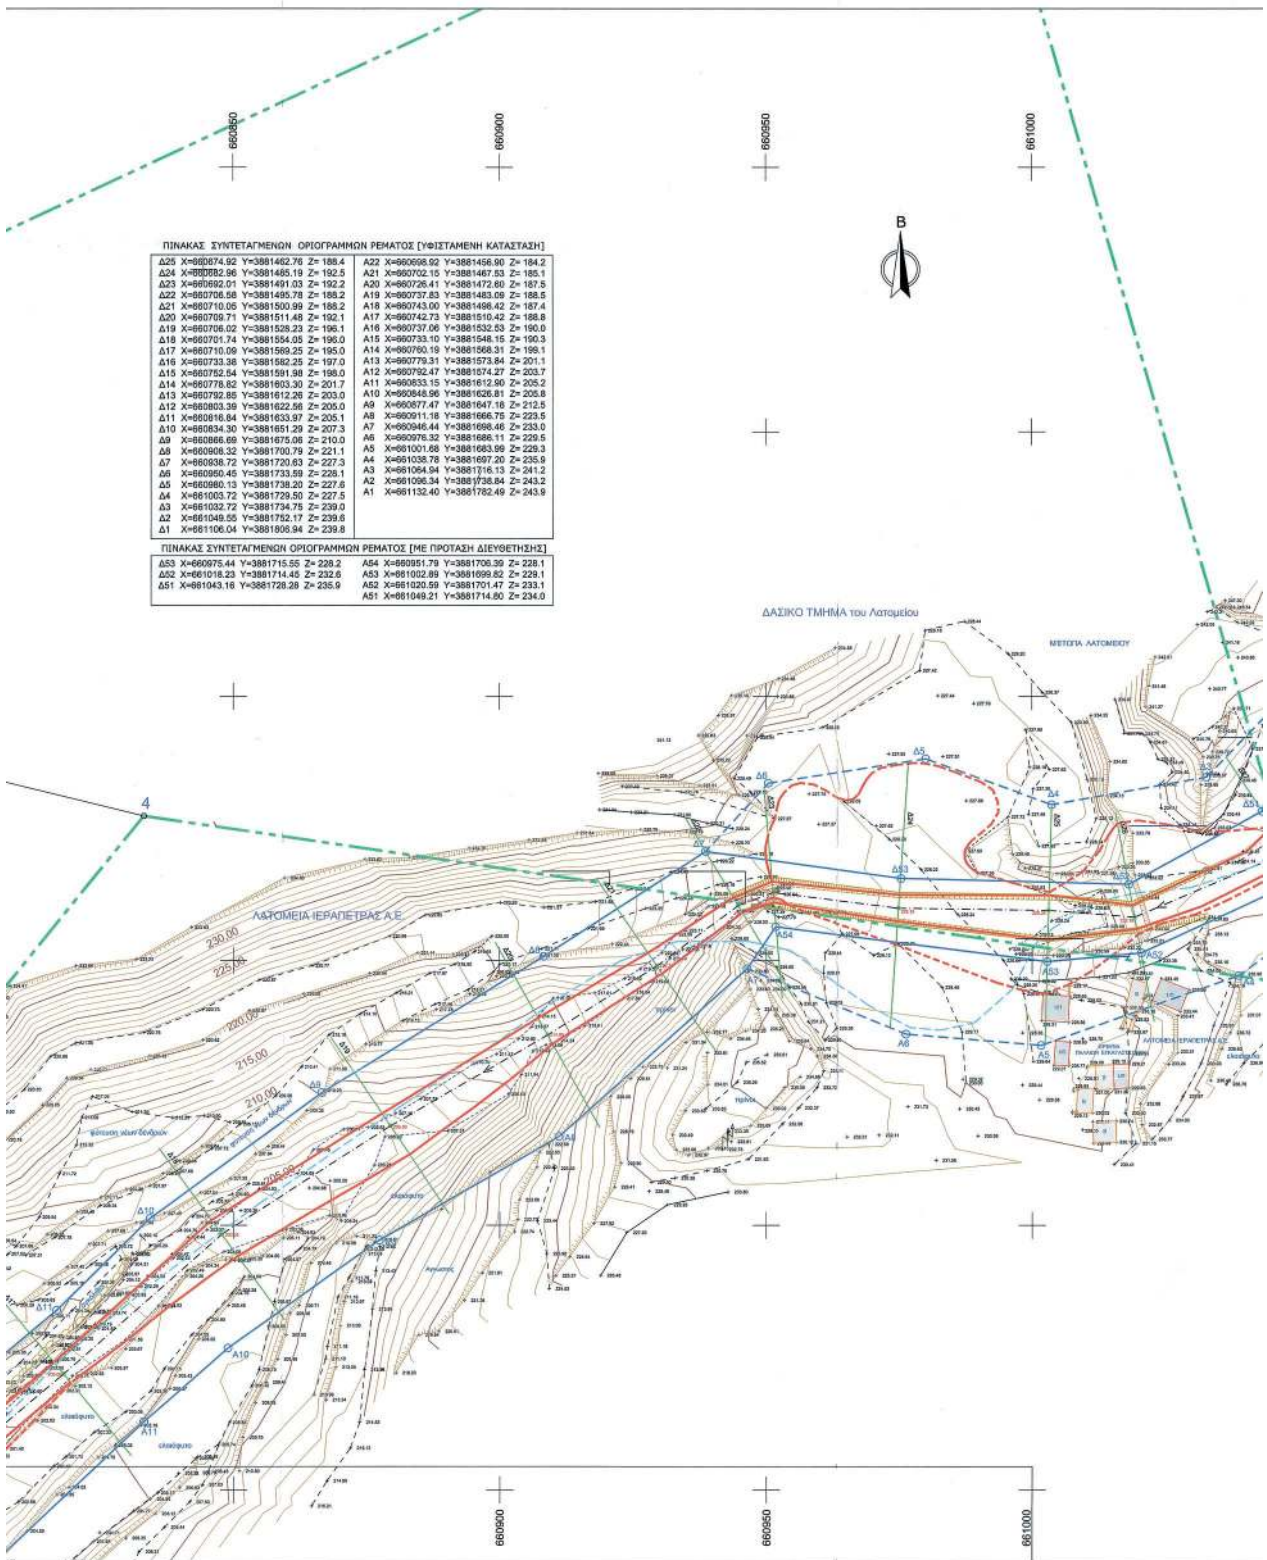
660850
660900
660950
661000

Β

ΠΙΝΑΚΑΣ ΣΥΝΤΕΤΑΓΜΕΝΩΝ ΟΡΙΟΓΡΑΜΜΩΝ ΡΕΜΑΤΟΣ [ΥΦΙΣΤΑΜΕΝΗ ΚΑΤΑΣΤΑΣΗ]

| | |
|---|---|
| Δ25 X=660674.92 Y=3881462.76 Z= 188.4 | A22 X=660698.92 Y=3881456.90 Z= 184.2 |
| Δ24 X=660682.96 Y=3881465.19 Z= 192.5 | A21 X=660702.15 Y=3881467.53 Z= 185.1 |
| Δ23 X=660692.01 Y=3881491.03 Z= 192.2 | A20 X=660726.41 Y=3881472.60 Z= 187.5 |
| Δ22 X=660706.58 Y=3881495.78 Z= 188.2 | A19 X=660737.83 Y=3881483.09 Z= 188.5 |
| Δ21 X=660710.05 Y=3881500.99 Z= 188.2 | A18 X=660743.00 Y=3881496.42 Z= 187.4 |
| Δ20 X=660709.71 Y=3881511.48 Z= 192.1 | A17 X=660742.73 Y=3881510.42 Z= 188.8 |
| Δ19 X=660706.02 Y=3881528.23 Z= 196.1 | A16 X=660737.06 Y=3881532.53 Z= 190.0 |
| Δ18 X=660701.74 Y=3881554.05 Z= 196.0 | A15 X=660733.10 Y=3881548.15 Z= 190.3 |
| Δ17 X=660710.09 Y=3881569.25 Z= 195.0 | A14 X=660760.19 Y=3881568.31 Z= 199.1 |
| Δ16 X=660733.38 Y=3881582.25 Z= 197.0 | A13 X=660779.31 Y=3881573.84 Z= 201.1 |
| Δ15 X=660752.54 Y=3881591.98 Z= 198.0 | A12 X=660792.47 Y=3881574.27 Z= 203.7 |
| Δ14 X=660778.82 Y=3881603.30 Z= 201.7 | A11 X=660833.15 Y=3881612.90 Z= 205.2 |
| Δ13 X=660792.85 Y=3881612.26 Z= 203.0 | A10 X=660848.96 Y=3881626.81 Z= 205.8 |
| Δ12 X=660803.39 Y=3881622.56 Z= 205.0 | A9 X=660877.47 Y=3881647.16 Z= 212.5 |
| Δ11 X=660816.84 Y=3881633.97 Z= 205.1 | A8 X=660911.18 Y=3881666.75 Z= 223.5 |
| Δ10 X=660834.30 Y=3881651.29 Z= 207.3 | A7 X=660946.44 Y=3881698.46 Z= 233.0 |
| Δ9 X=660866.69 Y=3881675.06 Z= 210.0 | A6 X=660976.32 Y=3881686.11 Z= 229.5 |
| Δ8 X=660906.32 Y=3881700.79 Z= 221.1 | A5 X=661001.68 Y=3881683.99 Z= 229.3 |
| Δ7 X=660938.72 Y=3881720.63 Z= 227.3 | A4 X=661038.78 Y=3881697.20 Z= 235.9 |
| Δ6 X=660950.45 Y=3881733.59 Z= 228.1 | A3 X=661064.94 Y=3881716.13 Z= 241.2 |
| Δ5 X=660980.13 Y=3881738.20 Z= 227.6 | A2 X=661096.34 Y=3881738.84 Z= 243.2 |
| Δ4 X=661003.72 Y=3881729.50 Z= 227.5 | A1 X=661132.40 Y=3881782.49 Z= 243.9 |
| Δ3 X=661032.72 Y=3881734.75 Z= 239.0 | |
| Δ2 X=661049.55 Y=3881752.17 Z= 239.6 | |
| Δ1 X=661106.04 Y=3881806.94 Z= 239.8 | |

ΠΙΝΑΚΑΣ ΣΥΝΤΕΤΑΓΜΕΝΩΝ ΟΡΙΟΓΡΑΜΜΩΝ ΡΕΜΑΤΟΣ [ΜΕ ΠΡΟΤΑΣΗ ΔΙΕΥΘΕΤΗΣΗΣ]

| | |
|---|---|
| Δ53 X=660975.44 Y=3881715.55 Z= 228.2 | A54 X=660951.79 Y=3881706.39 Z= 228.1 |
| Δ52 X=661018.23 Y=3881714.45 Z= 232.6 | A53 X=661002.89 Y=3881699.82 Z= 229.1 |
| Δ51 X=661043.16 Y=3881728.28 Z= 235.9 | A52 X=661020.59 Y=3881701.47 Z= 233.1 |
| | A51 X=661049.21 Y=3881714.80 Z= 234.0 |

ΔΑΣΙΚΟ ΤΜΗΜΑ του Λατομείου
ΜΕΤΩΠΑ ΛΑΤΟΜΕΙΟΥ
4
ΛΑΤΟΜΕΙΑ ΙΕΡΑΠΕΤΡΑΣ Α.Ε.
230.00
225.00
220.00
215.00
210.00
205.00
Δ5 Δ4 Δ6 Δ53 Δ51 Δ52 Α53 Α54 Α5 Α6 Δ8 Δ10 Δ11 Α10 Α11 Α3
ΛΑΤΟΜΕΙΑ ΙΕΡΑΠΕΤΡΑΣ Α.Ε.
660900
660950
661000